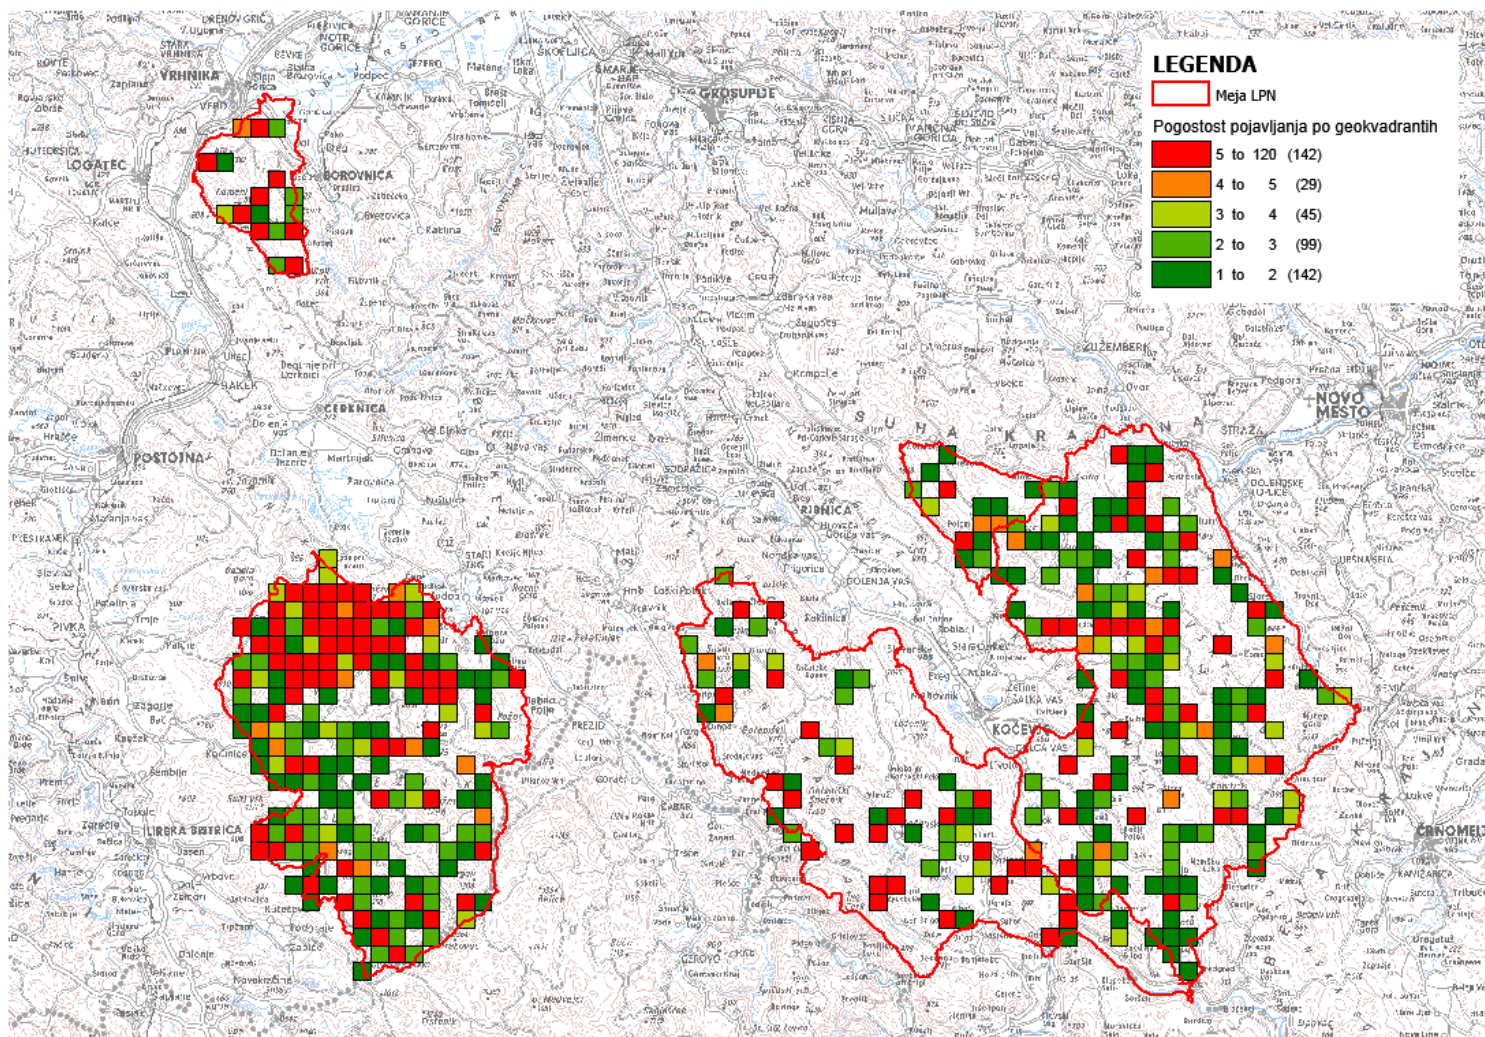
LEGENDA
Meja LPN
Pogostost pojavljanja po geokvadrantih
5 to 120 (142)
4 to 5 (29)
3 to 4 (45)
2 to 3 (99)
1 to 2 (142)

VRHNIKA
LOGATEC
BOROVNICA
GROSUPLJE
CERKNICA
POSTOJNA
RIBNICA
KOČEVJE
NOVO MESTO
ČRNOMELJ
ILIRSKA BISTRICA
PIVKA
ŽUŽEMBERK
STRAŽA
SUHA KRAJINA
DOLENJA VAS
PREZID